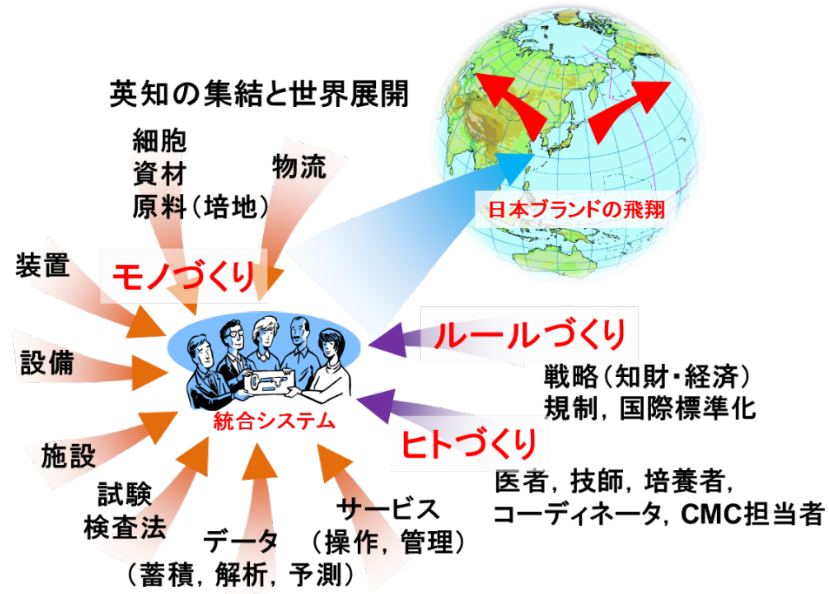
英知の集結と世界展開

細胞
資材
原料（培地）

物流

日本ブランドの飛翔

装置

モノづくり

設備

ルールづくり

統合システム

戦略（知財・経済）
規制，国際標準化

施設

ヒトづくり

試験
検査法

医者，技師，培養者，
コーディネータ，CMC担当者

データ
（蓄積，解析，予測）

サービス
（操作，管理）